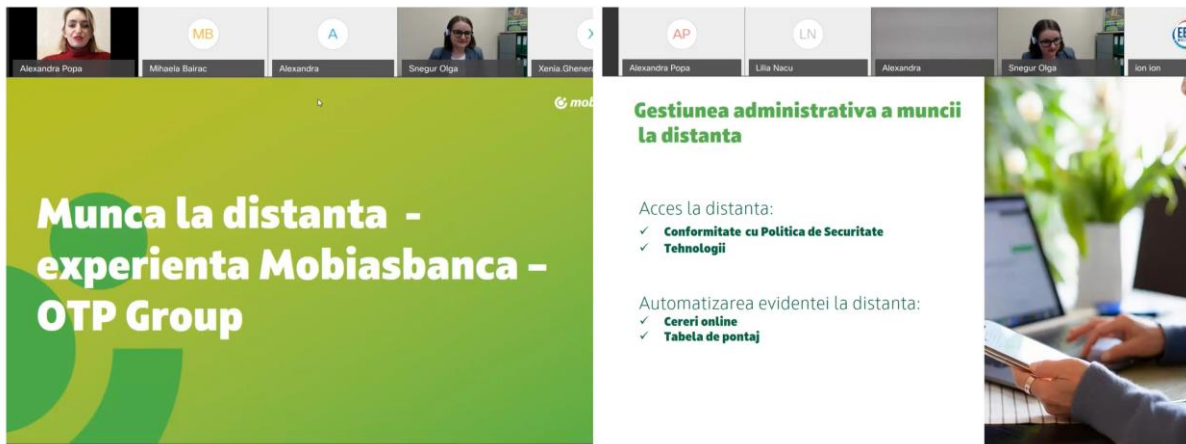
Alexandra Popa
MB
Mihaela Bairac
A
Alexandra
Snegur Olga
Xenia.Ghener

mob

Munca la distanta - experienta Mobiasbanca – OTP Group

AP
Alexandra Popa
LN
Lilia Nacu
Alexandra
Snegur Olga
ion ion

Gestiunea administrativa a muncii la distanta

Acces la distanta:
✓ Conformitate cu Politica de Securitate
✓ Tehnologii

Automatizarea evidentei la distanta:
✓ Cereri online
✓ Tabela de pontaj